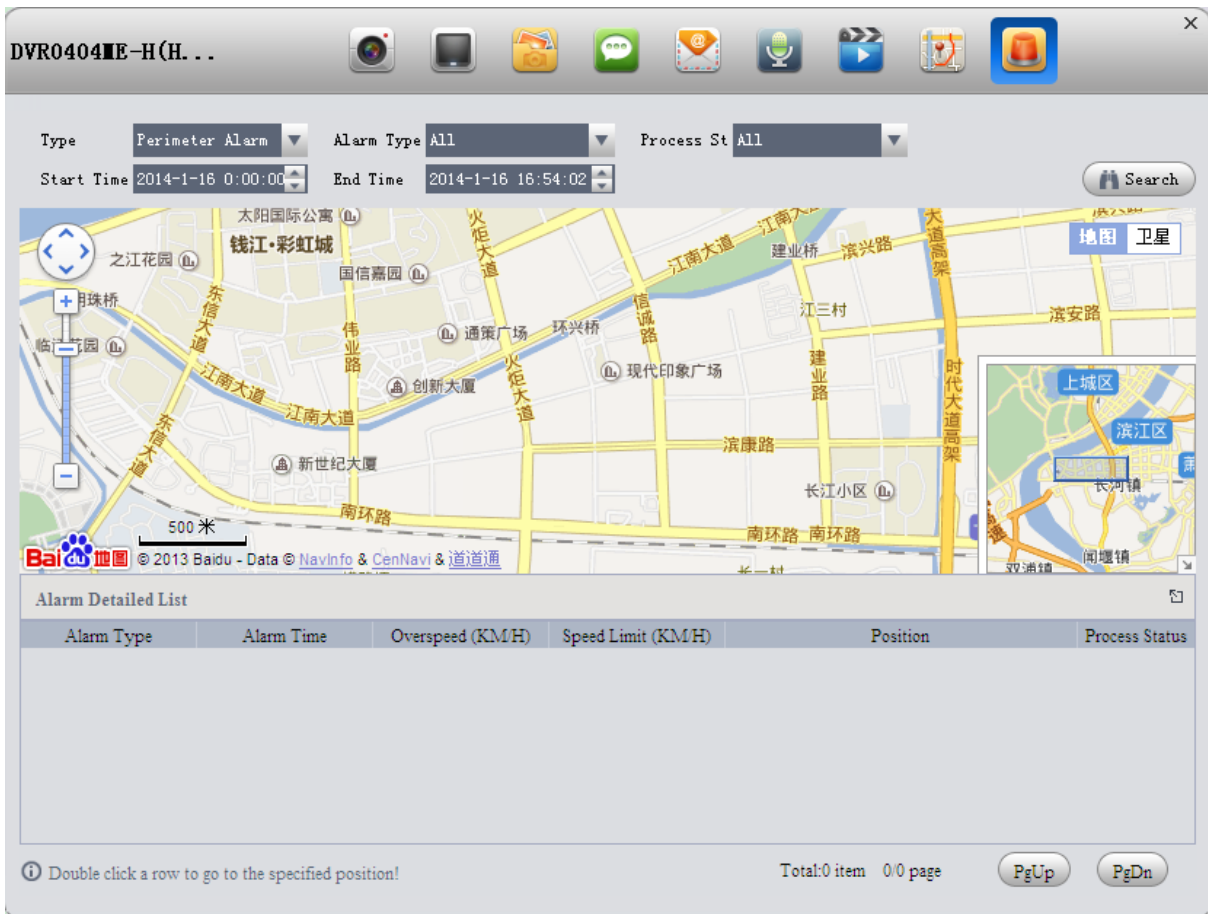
DVR0404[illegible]E-H(H...

Type Perimeter Alarm
Alarm Type All
Process St All
Start Time 2014-1-16 0:00:00
End Time 2014-1-16 16:54:02
Search

太阳国际公寓
钱江·彩虹城
之江花园
国信嘉园
火炬大道
江南大道
建业桥
滨兴路
大道高架
地图 卫星
东信大道
伟业路
通策广场
环兴桥
信诚路
江三村
滨安路
江南大道
创新大厦
火炬大道
现代印象广场
建业路
时代大道高架
上城区
滨江区
新世纪大厦
滨康路
长江小区
长河镇
南环路
南环路 南环路
500米
Bai du 地图 © 2013 Baidu - Data © NavInfo & CenNavi & 道道通
闻堰镇
双浦镇

Alarm Detailed List

| Alarm Type | Alarm Time | Overspeed (KM/H) | Speed Limit (KM/H) | Position | Process Status |
|---|---|---|---|---|---|

Double click a row to go to the specified position!
Total:0 item 0/0 page
PgUp
PgDn